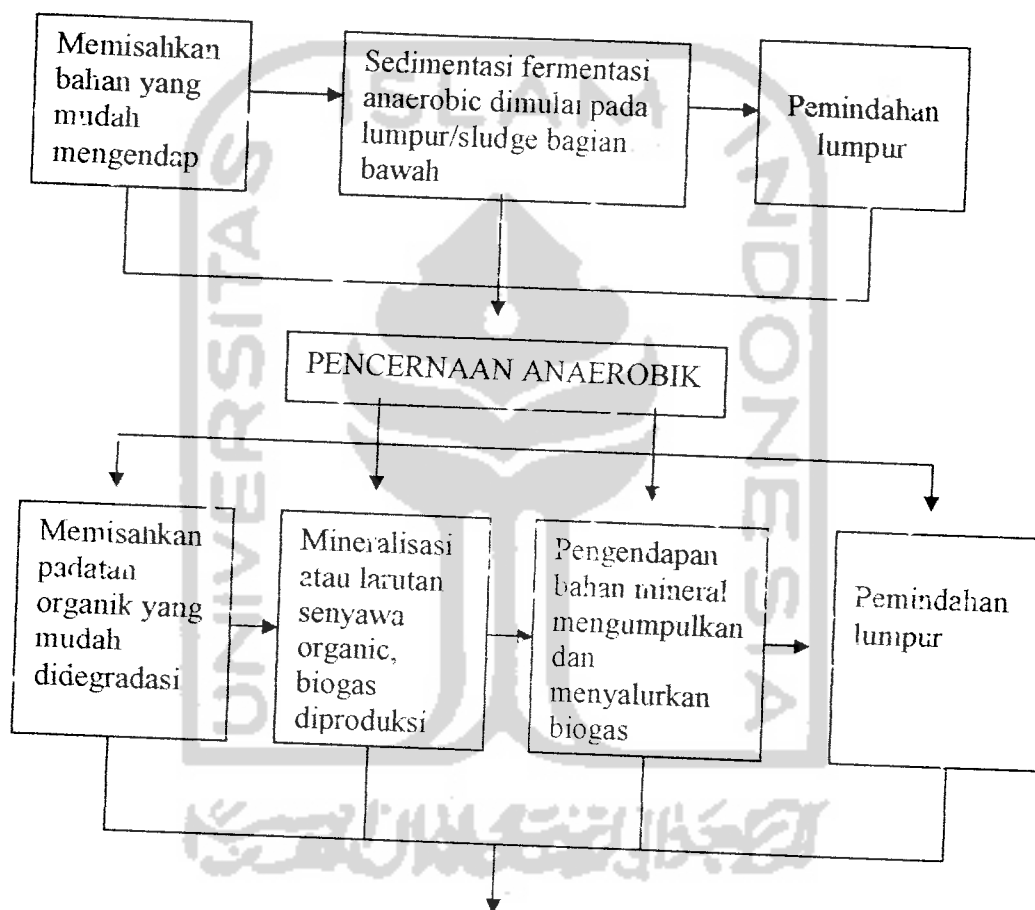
Memisahkan bahan yang mudah mengendap

Sedimentasi fermentasi anaerobic dimulai pada lumpur/sludge bagian bawah

Pemindahan lumpur

PENCERNAAN ANAEROBIK

Memisahkan padatan organik yang mudah didegradasi

Mineralisasi atau larutan senyawa organic, biogas diproduksi

Pengendapan bahan mineral mengumpulkan dan menyalurkan biogas

Pemindahan lumpur